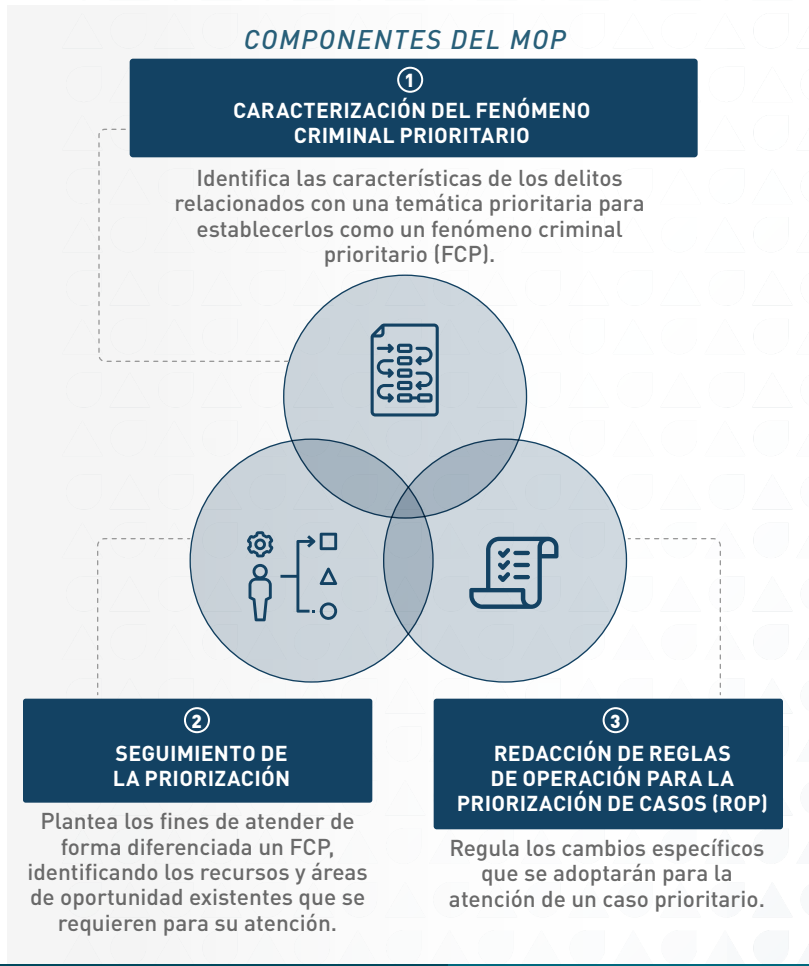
COMPONENTES DEL MOP

1
CARACTERIZACIÓN DEL FENÓMENO CRIMINAL PRIORITARIO

Identifica las características de los delitos relacionados con una temática prioritaria para establecerlos como un fenómeno criminal prioritario (FCP).

2
SEGUIMIENTO DE LA PRIORIZACIÓN

Plantea los fines de atender de forma diferenciada un FCP, identificando los recursos y áreas de oportunidad existentes que se requieren para su atención.

3
REDACCIÓN DE REGLAS DE OPERACIÓN PARA LA PRIORIZACIÓN DE CASOS (ROP)

Regula los cambios específicos que se adoptarán para la atención de un caso prioritario.